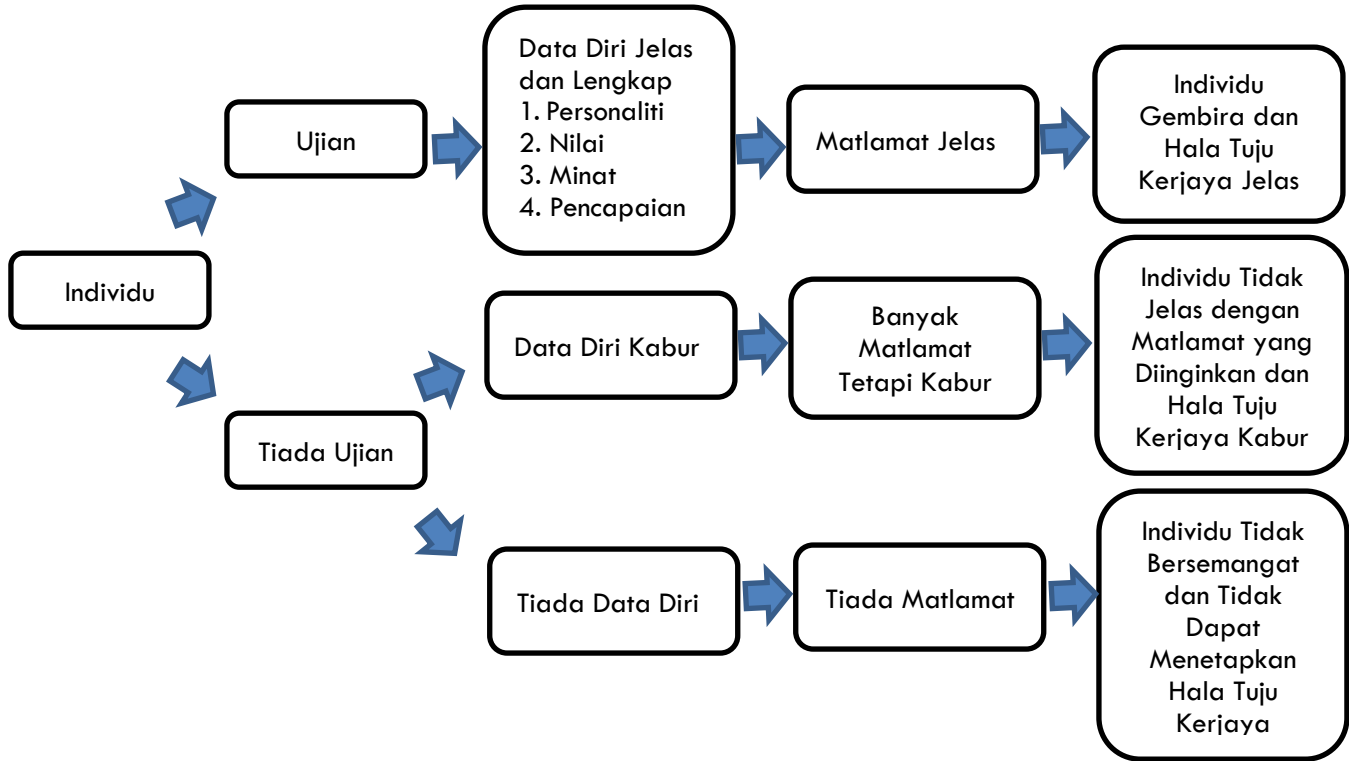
Individu

Ujian

Data Diri Jelas dan Lengkap
1. Personaliti
2. Nilai
3. Minat
4. Pencapaian

Matlamat Jelas

Individu Gembira dan Hala Tuju Kerjaya Jelas

Tiada Ujian

Data Diri Kabur

Banyak Matlamat Tetapi Kabur

Individu Tidak Jelas dengan Matlamat yang Diinginkan dan Hala Tuju Kerjaya Kabur

Tiada Data Diri

Tiada Matlamat

Individu Tidak Bersemangat dan Tidak Dapat Menetapkan Hala Tuju Kerjaya